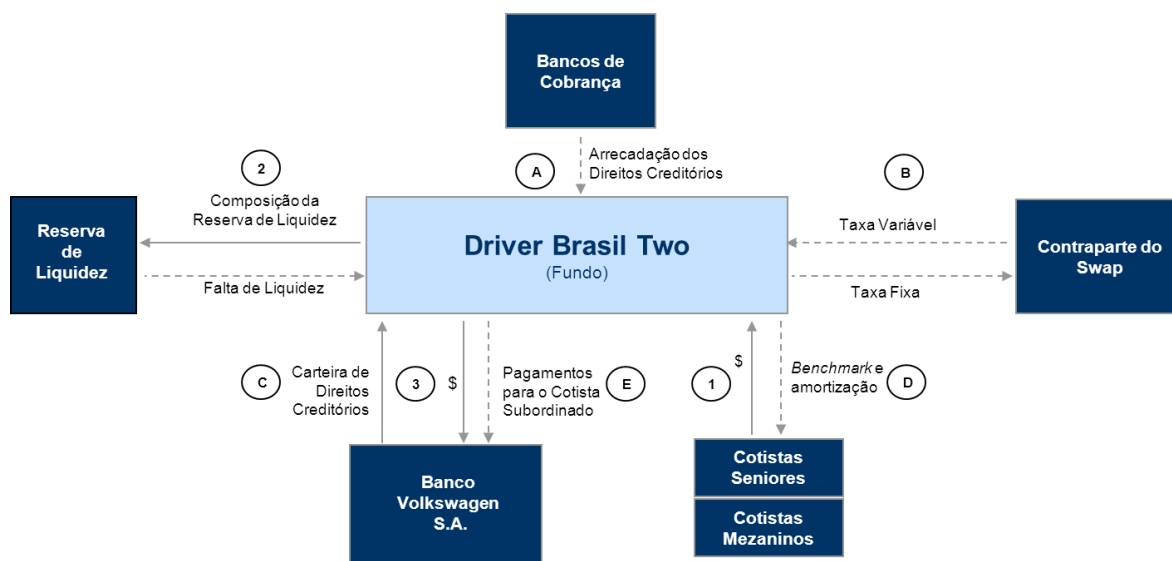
Bancos de Cobrança

A

Arrecadação dos Direitos Creditórios

2

Composição da Reserva de Liquidez

B

Reserva de Liquidez

Driver Brasil Two
(Fundo)

Taxa Variável

Contraparte do Swap

Falta de Liquidez

Taxa Fixa

C

Carteira de Direitos Creditórios

3

$

Pagamentos para o Cotista Subordinado

E

1

$

*Benchmark* e amortização

D

Banco Volkswagen S.A.

Cotistas Seniores

Cotistas Mezaninos